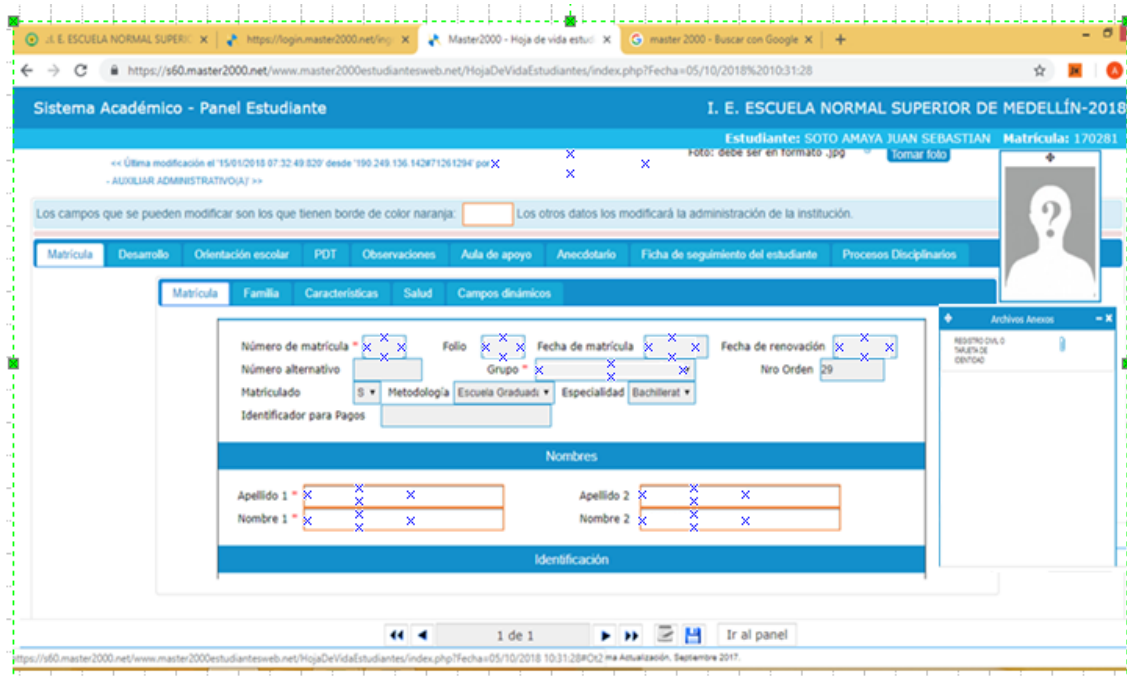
I. E. ESCUELA NORMAL SUPERIO ×
https://login.master2000.net/ing ×
Master2000 - Hoja de vida estud ×
master 2000 - Buscar con Google ×
+

https://s60.master2000.net/www.master2000estudianteswеb.net/HojaDeVidaEstudiantes/index.php?Fecha=05/10/2018%2010:31:28

Sistema Académico - Panel Estudiante
I. E. ESCUELA NORMAL SUPERIOR DE MEDELLÍN-2018

Estudiante: SOTO AMAYA JUAN SEBASTIAN Matrícula: 170281

<< Última modificación el '15/01/2018 07:32:49.820' desde '190.249.136.142#71261294' por
- AUXILIAR ADMINISTRATIVO(A)' >>

Foto: debe ser en formato .jpg
Tomar foto

Los campos que se pueden modificar son los que tienen borde de color naranja: Los otros datos los modificará la administración de la institución.

Matrícula | Desarrollo | Orientación escolar | PDT | Observaciones | Aula de apoyo | Anecdotario | Ficha de seguimiento del estudiante | Procesos Disciplinarios

Matrícula | Familia | Características | Salud | Campos dinámicos

Número de matrícula *
Folio
Fecha de matrícula
Fecha de renovación
Número alternativo
Grupo *
Nro Orden 29
Matriculado S
Metodología Escuela Graduada
Especialidad Bachillerat
Identificador para Pagos

Nombres

Apellido 1 *
Apellido 2
Nombre 1 *
Nombre 2

Identificación

Archivos Anexos
REGISTRO CIVIL O TARJETA DE IDENTIDAD

1 de 1
Ir al panel

https://s60.master2000.net/www.master2000estudianteswеb.net/HojaDeVidaEstudiantes/index.php?Fecha=05/10/2018 10:31:28#Ot2 ma Actualización, Septiembre 2017.